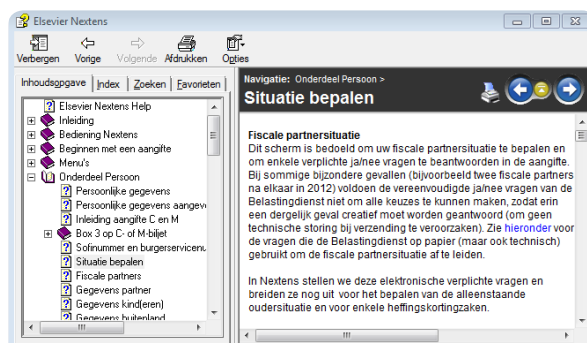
Elsevier Nextens

Verbergen Vorige Volgende Afdrukken Opties

Inhoudsopgave Index Zoeken Favorieten

Elsevier Nextens Help
Inleiding
Bediening Nextens
Beginnen met een aangifte
Menu's
Onderdeel Persoon
Persoonlijke gegevens
Persoonlijke gegevens aangeve
Inleiding aangifte C en M
Box 3 op C- of M-biljet
Sofinummer en burgerservicenu
Situatie bepalen
Fiscale partners
Gegevens partner
Gegevens kind(eren)
Gegevens buitenland

Navigatie: Onderdeel Persoon >

Situatie bepalen

Fiscale partnersituatie
Dit scherm is bedoeld om uw fiscale partnersituatie te bepalen en om enkele verplichte ja/nee vragen te beantwoorden in de aangifte. Bij sommige bijzondere gevallen (bijvoorbeeld twee fiscale partners na elkaar in 2012) voldoen de vereenvoudigde ja/nee vragen van de Belastingdienst niet om alle keuzes te kunnen maken, zodat erin een dergelijk geval creatief moet worden geantwoord (om geen technische storing bij verzending te veroorzaken). Zie hieronder voor de vragen die de Belastingdienst op papier (maar ook technisch) gebruikt om de fiscale partnersituatie af te leiden.

In Nextens stellen we deze elektronische verplichte vragen en breiden ze nog uit voor het bepalen van de alleenstaande oudersituatie en voor enkele heffingskortingzaken.